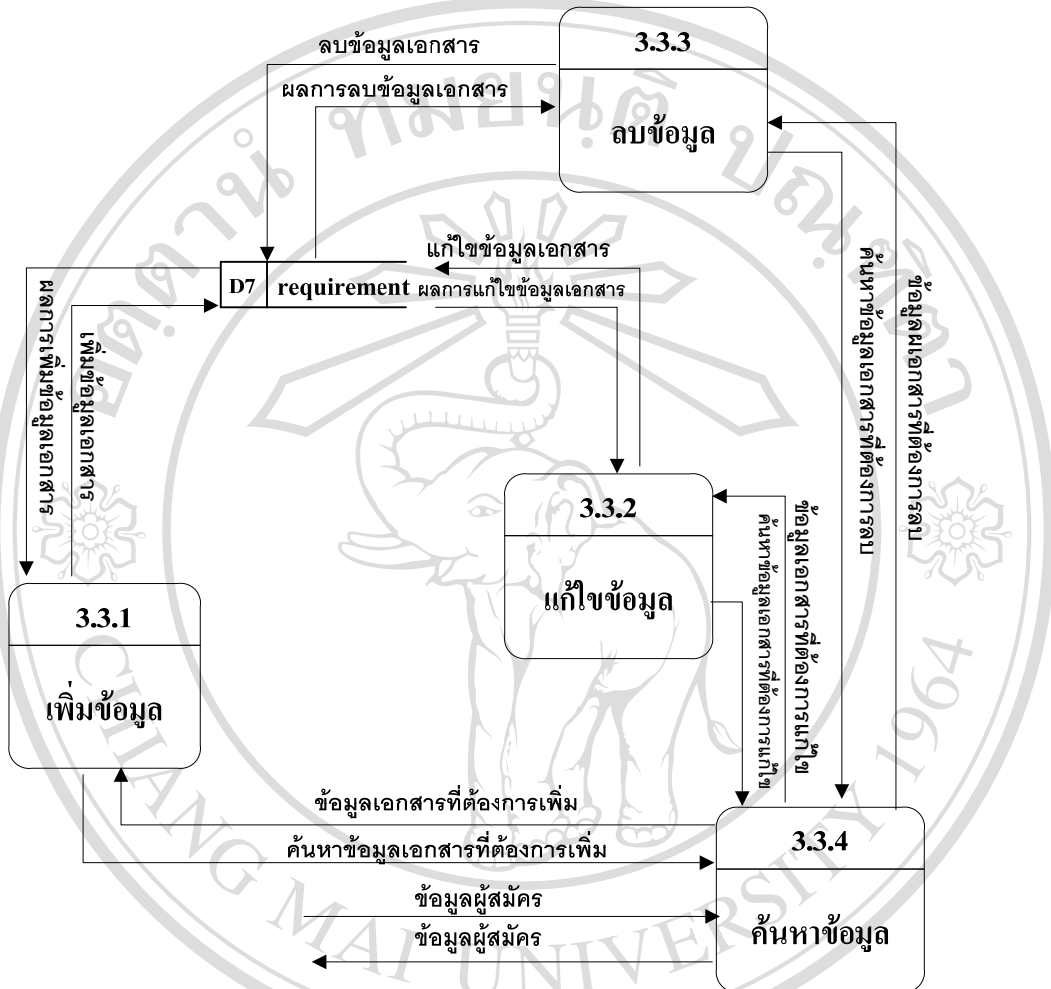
3.3.3

ลบข้อมูล

ลบข้อมูลเอกสาร

ผลการลบข้อมูลเอกสาร

แก้ไขข้อมูลเอกสาร

D7 requirement

ผลการแก้ไขข้อมูลเอกสาร

ผลการเพิ่มข้อมูลเอกสาร

เพิ่มข้อมูลเอกสาร

ค้นหาข้อมูลเอกสารที่ต้องการลบ

ข้อมูลเอกสารที่ต้องการลบ

3.3.2

แก้ไขข้อมูล

ข้อมูลเอกสารที่ต้องการแก้ไข

ค้นหาข้อมูลเอกสารที่ต้องการแก้ไข

3.3.1

เพิ่มข้อมูล

ข้อมูลเอกสารที่ต้องการเพิ่ม

ค้นหาข้อมูลเอกสารที่ต้องการเพิ่ม

3.3.4

ค้นหาข้อมูล

ข้อมูลผู้สมัคร

ข้อมูลผู้สมัคร

CHIANG MAI UNIVERSITY 1964